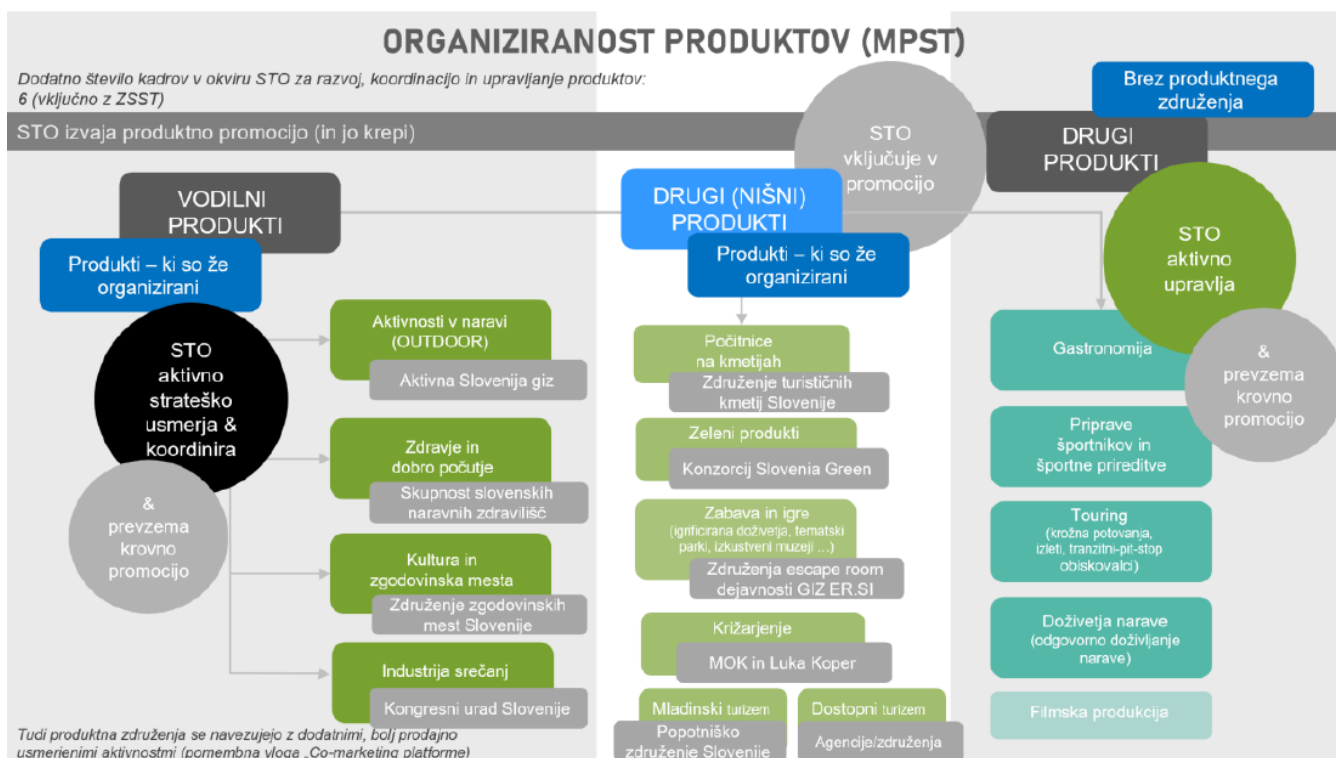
ORGANIZIRANOST PRODUKTOV (MPST)

Dodatno število kadrov v okviru STO za razvoj, koordinacijo in upravljanje produktov: 6 (vključno z ZSST)

Brez produktnega združenja

STO izvaja produktno promocijo (in jo krepi)

STO vključuje v promocijo

DRUGI PRODUKTI

VODILNI PRODUKTI

DRUGI (NIŠNI) PRODUKTI

STO aktivno upravlja

Produkti – ki so že organizirani

Produkti – ki so že organizirani

STO aktivno strateško usmerja & koordinira

& prevzema krovno promocijo

Aktivnosti v naravi (OUTDOOR)

Aktivna Slovenija giz

Zdravje in dobro počutje

Skupnost slovenskih naravnih zdravilišč

Kultura in zgodovinska mesta

Združenje zgodovinskih mest Slovenije

Industrija srečanj

Kongresni urad Slovenije

Počitnice na kmetijah

Združenje turističnih kmetij Slovenije

Zeleni produkti

Konzorcij Slovenia Green

Zabava in igre (igificirana doživetja, tematski parki, izkustveni muzeji ...)

Združenja escape room dejavnosti GIZ ER.SI

Križarjenje

MOK in Luka Koper

Mladinski turizem

Popotniško združenje Slovenije

Dostopni turizem

Agencije/združenja

Gastronomija

& prevzema krovno promocijo

Priprave športnikov in športne prireditve

Touring (krožna potovanja, izleti, tranzitni-pit-stop obiskovalci)

Doživetja narave (odgovorno doživljanje narave)

Filmska produkcija

Tudi produktna združenja se navezujejo z dodatnimi, bolj prodajno usmerjenimi aktivnostmi (pomembna vloga „Co-marketing platforme)